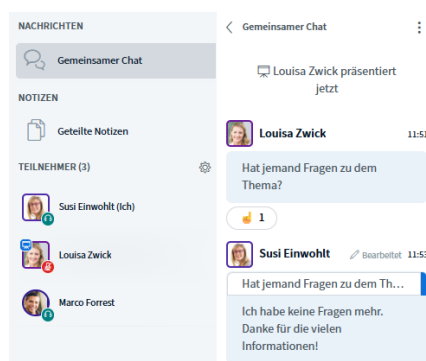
NACHRICHTEN

Gemeinsamer Chat

NOTIZEN

Geteilte Notizen

TEILNEHMER (3)

Susi Einwohlt (Ich)

Louisa Zwick

Marco Forrest

Gemeinsamer Chat

Louisa Zwick präsentiert jetzt

Louisa Zwick 11:5

Hat jemand Fragen zu dem Thema?

1

Susi Einwohlt Bearbeitet 11:5

Hat jemand Fragen zu dem Th...

Ich habe keine Fragen mehr. Danke für die vielen Informationen!